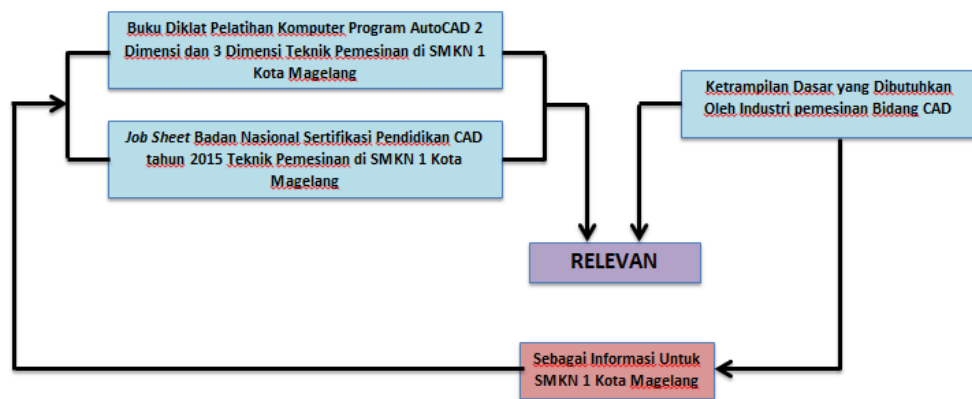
Buku Diklat Pelatihan Komputer Program AutoCAD 2 Dimensi dan 3 Dimensi Teknik Pemesinan di SMKN 1 Kota Magelang

*Job Sheet* Badan Nasional Sertifikasi Pendidikan CAD tahun 2015 Teknik Pemesinan di SMKN 1 Kota Magelang

Ketrampilan Dasar yang Dibutuhkan Oleh Industri pemesinan Bidang CAD

RELEVAN

Sebagai Informasi Untuk SMKN 1 Kota Magelang